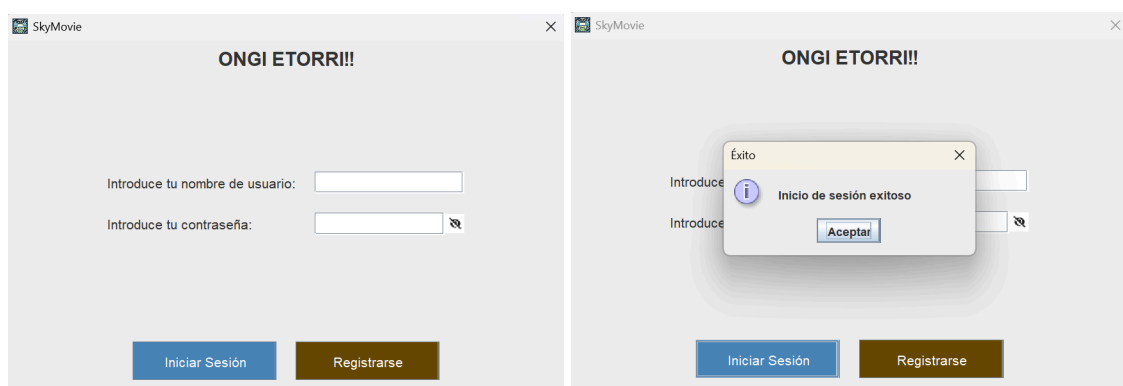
SkyMovie

ONGI ETORRI!!

Introduce tu nombre de usuario:

Introduce tu contraseña:

Iniciar Sesión

Registrarse

SkyMovie

ONGI ETORRI!!

Introduce

Introduce

Éxito

Inicio de sesión exitoso

Aceptar

Iniciar Sesión

Registrarse